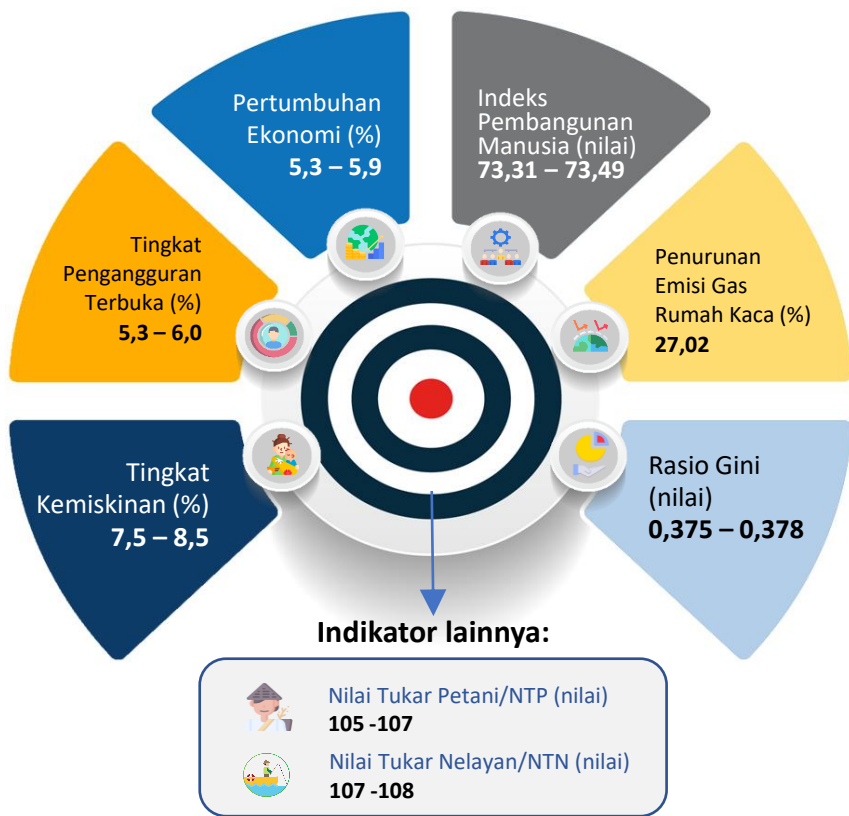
Pertumbuhan Ekonomi (%)
5,3 – 5,9

Indeks Pembangunan Manusia (nilai)
73,31 – 73,49

Tingkat Pengangguran Terbuka (%)
5,3 – 6,0

Penurunan Emisi Gas Rumah Kaca (%)
27,02

Tingkat Kemiskinan (%)
7,5 – 8,5

Rasio Gini (nilai)
0,375 – 0,378

Indikator lainnya:

Nilai Tukar Petani/NTP (nilai)
105 -107

Nilai Tukar Nelayan/NTN (nilai)
107 -108